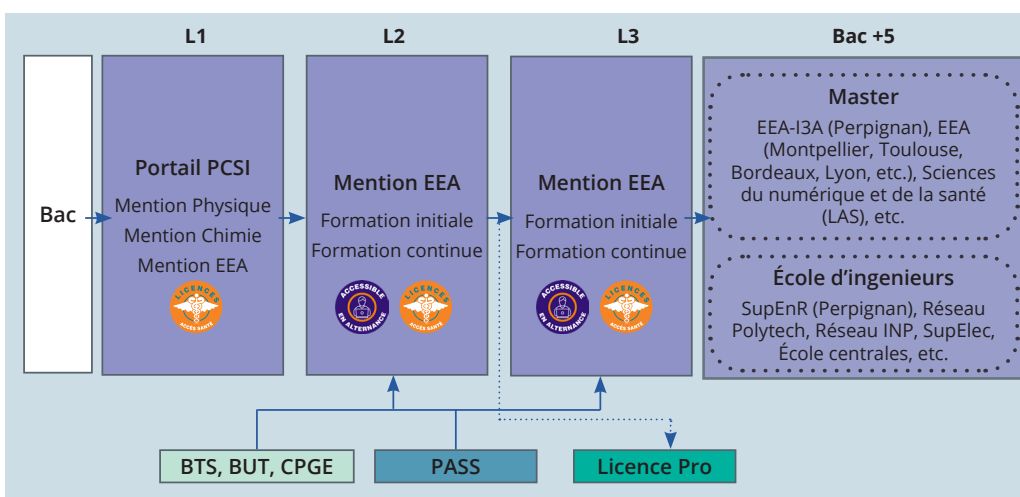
L1

L2

L3

Bac +5

Bac

Portail PCSI

Mention Physique

Mention Chimie

Mention EEA

LICENCES ACCÈS SANTÉ

Mention EEA

Formation initiale

Formation continue

ACCESSIBLE EN ALTERNANCE

LICENCES ACCÈS SANTÉ

Mention EEA

Formation initiale

Formation continue

ACCESSIBLE EN ALTERNANCE

LICENCES ACCÈS SANTÉ

Master

EEA-I3A (Perpignan), EEA (Montpellier, Toulouse, Bordeaux, Lyon, etc.), Sciences du numérique et de la santé (LAS), etc.

École d'ingenieurs

SupEnR (Perpignan), Réseau Polytech, Réseau INP, SupElec, École centrales, etc.

BTS, BUT, CPGE

PASS

Licence Pro